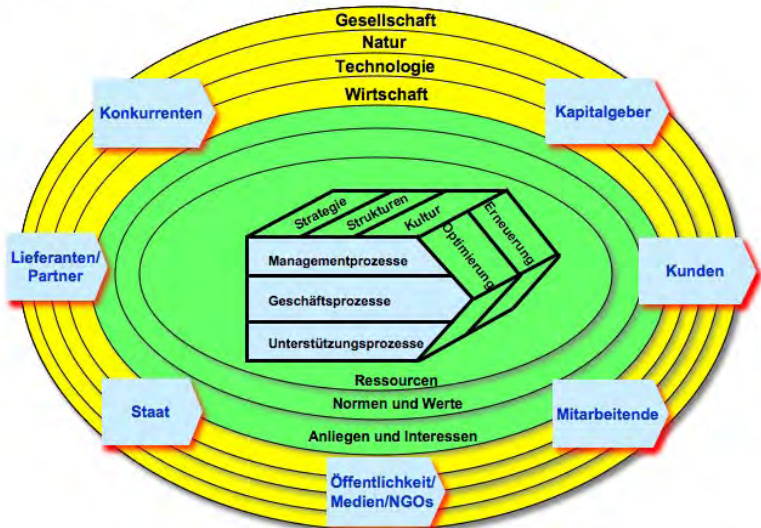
Gesellschaft
Natur
Technologie
Wirtschaft

Konkurrenten

Kapitalgeber

Strategie
Strukturen
Kultur
Erneuerung
Optimierung

Lieferanten/ Partner

Managementprozesse
Geschäftsprozesse
Unterstützungsprozesse

Kunden

Ressourcen
Normen und Werte
Anliegen und Interessen

Staat

Mitarbeitende

Öffentlichkeit/ Medien/NGOs